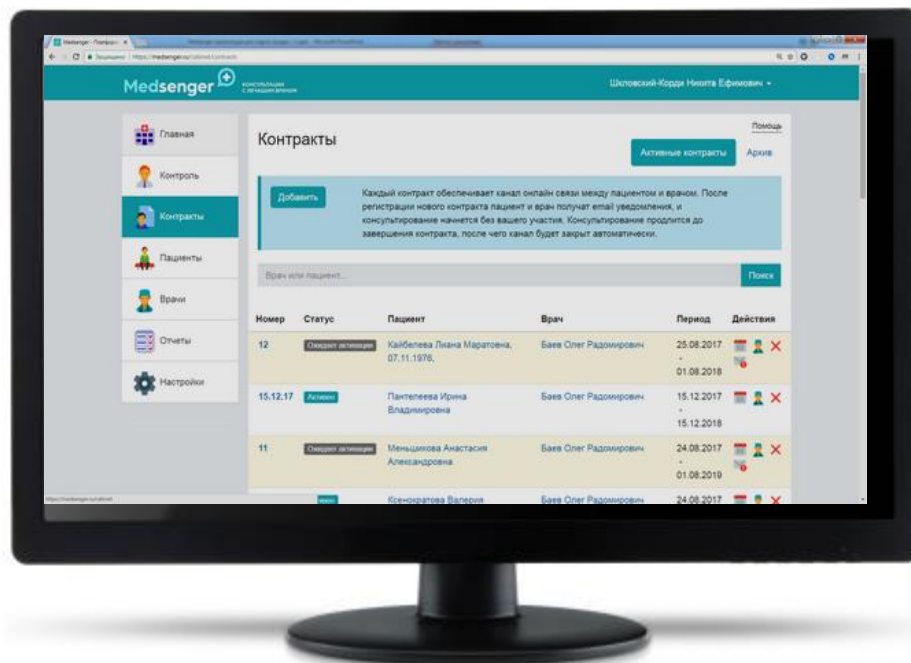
Medsenger - Платфор... ×

Защищено | https://medsenger.ru/cabinet/contracts

Medsenger КОНСУЛЬТАЦИИ С ЛЕЧАЩИМ ВРАЧОМ

Шкловский-Корди Никита Ефимович ▾

Главная

Контроль

Контракты

Пациенты

Врачи

Отчеты

Настройки

Контракты

Помощь

Активные контракты

Архив

Добавить

Каждый контракт обеспечивает канал онлайн связи между пациентом и врачом. После регистрации нового контракта пациент и врач получат email уведомления, и консультирование начнется без вашего участия. Консультирование продлится до завершения контракта, после чего канал будет закрыт автоматически.

Врач или пациент...

Поиск

| Номер | Статус | Пациент | Врач | Период | Действия |
|---|---|---|---|---|---|
| 12 | Ожидает активации | Кайбелева Лиана Маратовна, 07.11.1976, | Баев Олег Радомирович | 25.08.2017 - 01.08.2018 | ✕ |
| 15.12.17 | Активен | Пантелеева Ирина Владимировна | Баев Олег Радомирович | 15.12.2017 - 15.12.2018 | ✕ |
| 11 | Ожидает активации | Меньщикова Анастасия Александровна | Баев Олег Радомирович | 24.08.2017 - 01.08.2019 | ✕ |
| | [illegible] | Ксенократова Валерия | Баев Олег Радомирович | 24.08.2017 | ✕ |

https://medsenger.ru/cabinet